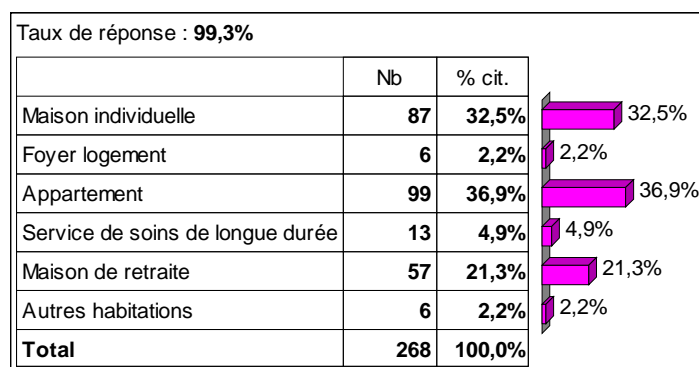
Taux de réponse : **99,3%**

| | Nb | % cit. |
|---|---|---|
| Maison individuelle | **87** | **32,5%** |
| Foyer logement | **6** | **2,2%** |
| Appartement | **99** | **36,9%** |
| Service de soins de longue durée | **13** | **4,9%** |
| Maison de retraite | **57** | **21,3%** |
| Autres habitations | **6** | **2,2%** |
| **Total** | **268** | **100,0%** |

32,5%
2,2%
36,9%
4,9%
21,3%
2,2%